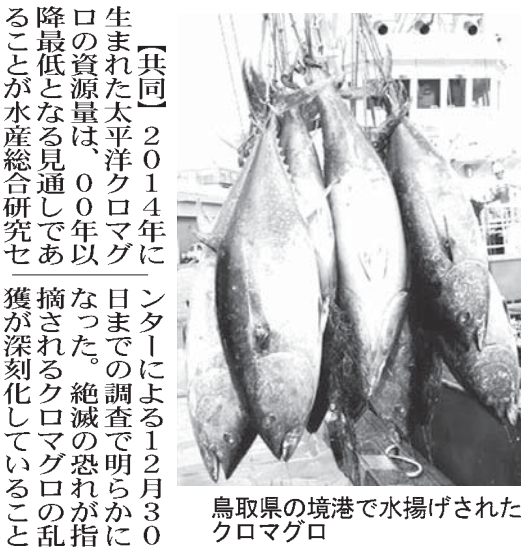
【共同】２０１４年に生まれた太平洋クロマグロの資源量は、００年以降最低となる見通しであることが水産総合研究センターによる12月30日までの調査で明らかになった。絶滅の恐れが指摘されるクロマグロの乱獲が深刻化していること

鳥取県の境港で水揚げされたクロマグロ